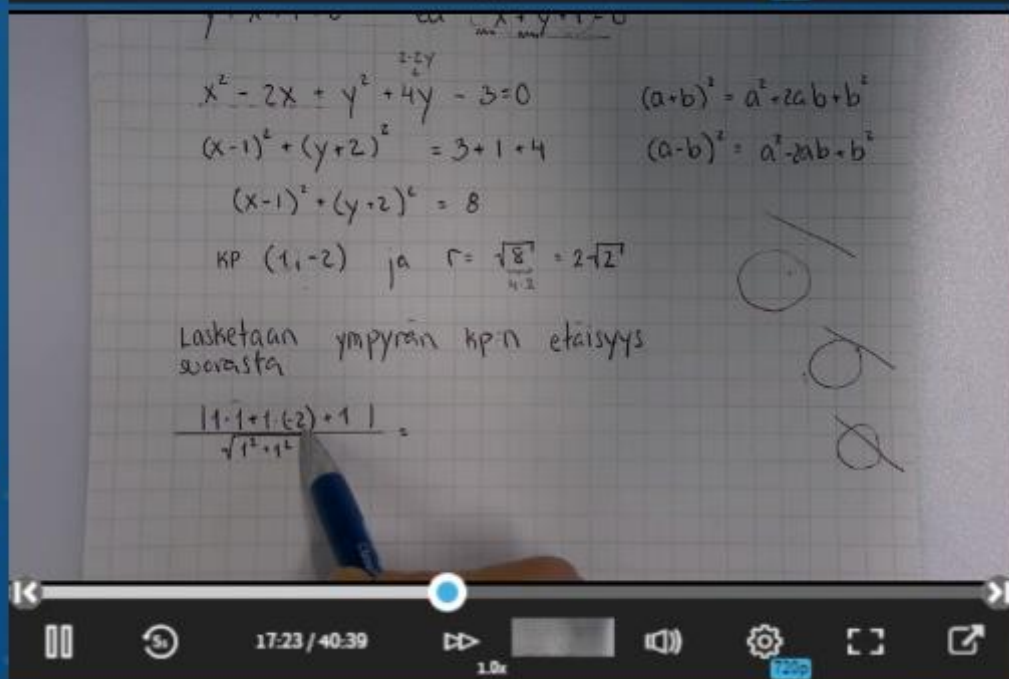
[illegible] $x+y+1=0$

$x^2-2x+y^2+\overset{2\cdot 2y}{4y}-3=0$

$(a+b)^2=a^2+2ab+b^2$

$(x-1)^2+(y+2)^2=3+1+4$

$(a-b)^2=a^2-2ab+b^2$

$(x-1)^2+(y+2)^2=8$

KP $(1,-2)$ ja $r=\sqrt{8}=2\sqrt{2}$

Lasketaan ympyrän kp:n etäisyys suorasta

$\frac{|1\cdot 1+1\cdot(-2)+1|}{\sqrt{1^2+1^2}}=$

5s

17:23 / 40:39

1.0x

720p